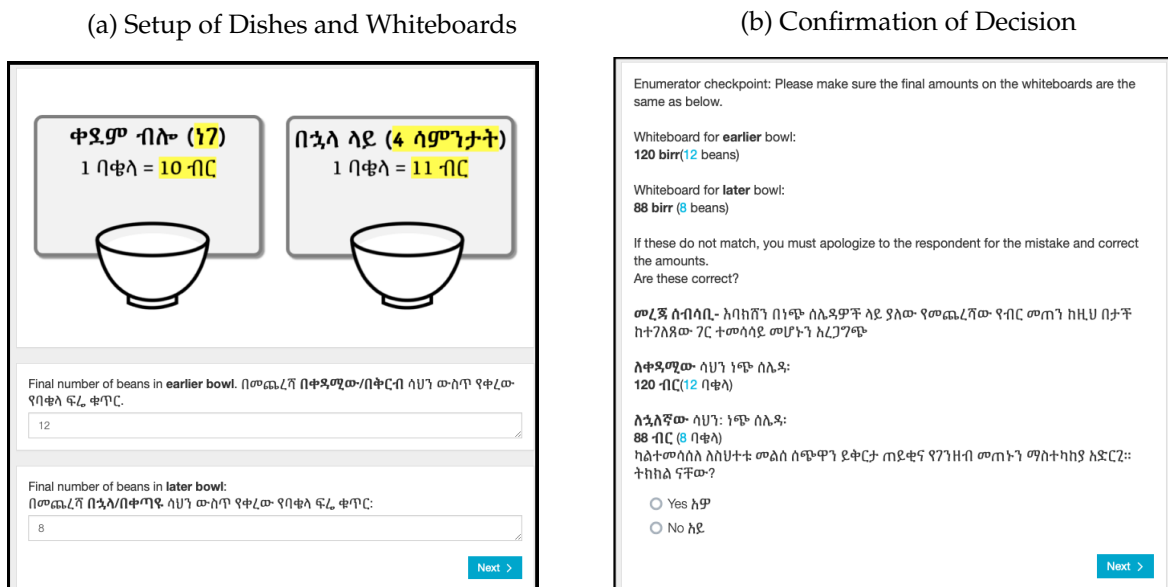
(a) Setup of Dishes and Whiteboards

ቀደም ብሎ (ነገ)
1 ባቄላ = 10 ብር

በኋላ ላይ (4 ሳምንታት)
1 ባቄላ = 11 ብር

Final number of beans in **earlier bowl**. በመጨረሻ **በቀዳሚው/በቅርብ** ሳህን ውስጥ የቀረው የባቄላ ፍሬ ቁጥር.

12

Final number of beans in **later bowl**:
በመጨረሻ **በኋላ/በቀጣዩ** ሳህን ውስጥ የቀረው የባቄላ ፍሬ ቁጥር:

8

Next >

(b) Confirmation of Decision

Enumerator checkpoint: Please make sure the final amounts on the whiteboards are the same as below.

Whiteboard for **earlier** bowl:
**120 birr**(12 beans)

Whiteboard for **later** bowl:
**88 birr** (8 beans)

If these do not match, you must apologize to the respondent for the mistake and correct the amounts.
Are these correct?

**መረጃ ሰብሳቢ-** እባክሽን በነጭ ሰሌዳዎች ላይ ያለው የመጨረሻው የብር መጠን ከዚህ በታች ከተገለጸው ገር ተመሳሳይ መሆኑን አረጋግጭ

**ለቀዳሚው** ሳህን ነጭ ሰሌዳ፡
**120 ብር**(12 ባቄላ)

**ለኋለኛው** ሳህን፡ ነጭ ሰሌዳ፡
**88 ብር** (8 ባቄላ)
ካልተመሳሰለ ለስህተቱ መልስ ሰጭዋን ይቅርታ ጠይቂና የገንዘብ መጠኑን ማስተካከያ አድርጊ።
ትክክል ናቸው?

Yes አዎ
No አይ

Next >